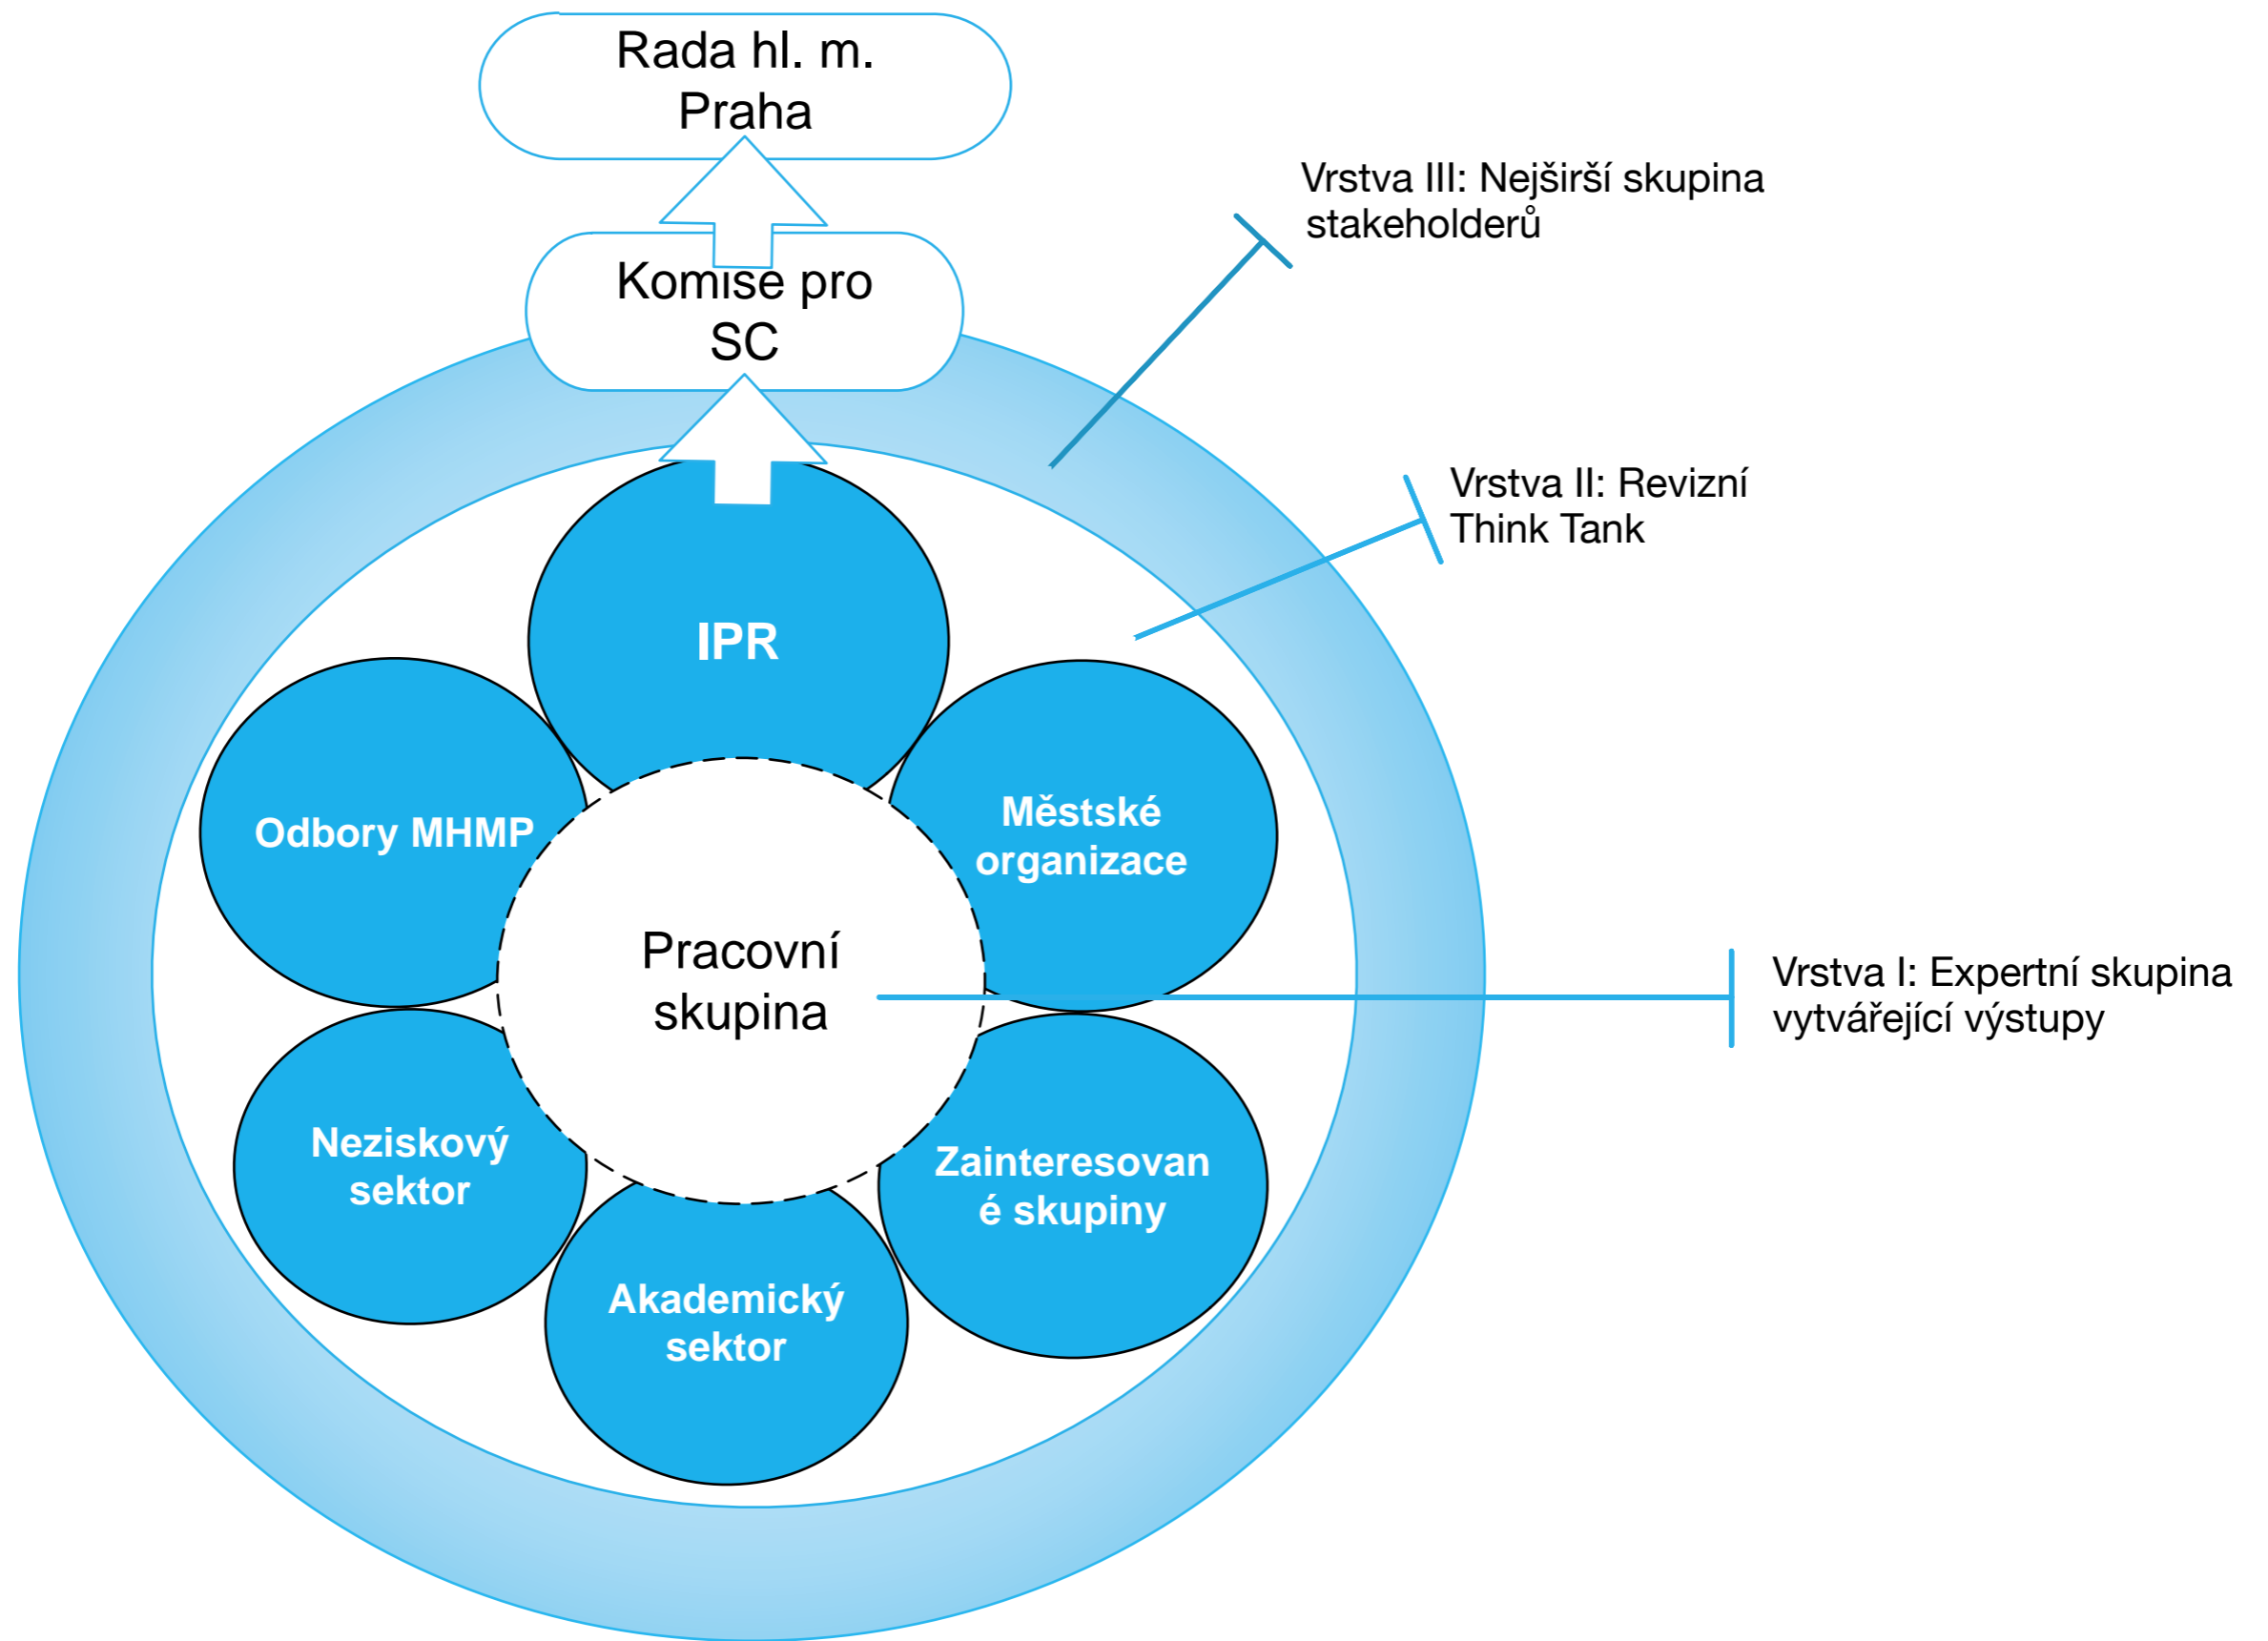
Rada hl. m. Praha

Komise pro SC

Vrstva III: Nejširší skupina stakeholderů

Vrstva II: Revizní Think Tank

IPR

Odbory MHMP

Městské organizace

Pracovní skupina

Vrstva I: Expertní skupina vytvářející výstupy

Neziskový sektor

Zainteresovan é skupiny

Akademický sektor